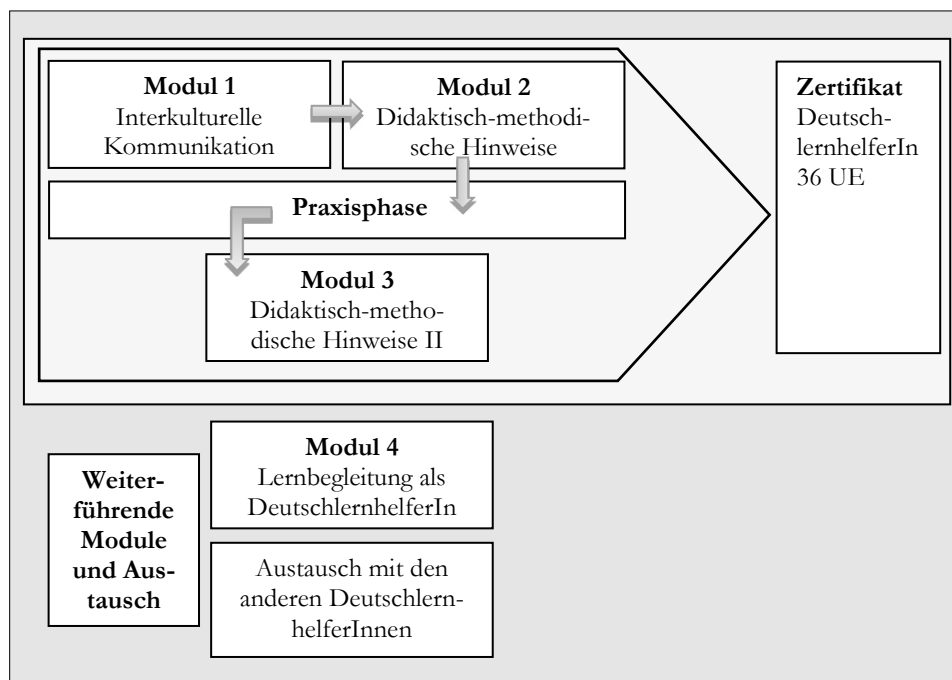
**Modul 1**
Interkulturelle Kommunikation

**Modul 2**
Didaktisch-methodische Hinweise

**Praxisphase**

**Modul 3**
Didaktisch-methodische Hinweise II

**Zertifikat**
DeutschlernhelferIn
36 UE

**Weiterführende Module und Austausch**

**Modul 4**
Lernbegleitung als DeutschlernhelferIn

Austausch mit den anderen DeutschlernhelferInnen